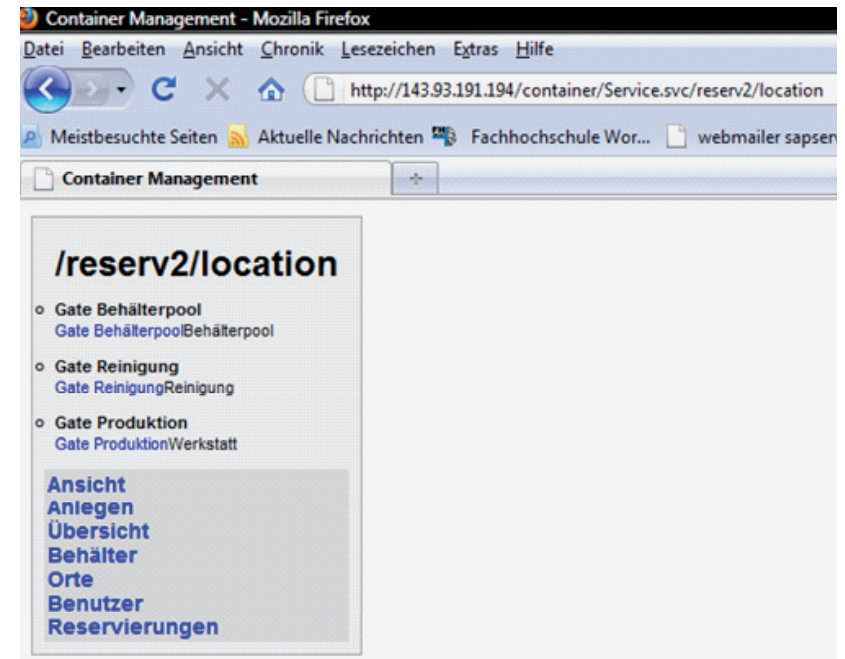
Container Management - Mozilla Firefox

Datei Bearbeiten Ansicht Chronik Lesezeichen Extras Hilfe

http://143.93.191.194/container/Service.svc/reserv2/location

Meistbesuchte Seiten Aktuelle Nachrichten Fachhochschule Wor... webmailer sapserv

Container Management

+

/reserv2/location

- Gate Behälterpool
Gate BehälterpoolBehälterpool

- Gate Reinigung
Gate ReinigungReinigung

- Gate Produktion
Gate ProduktionWerkstatt

Ansicht
Anlegen
Übersicht
Behälter
Orte
Benutzer
Reservierungen